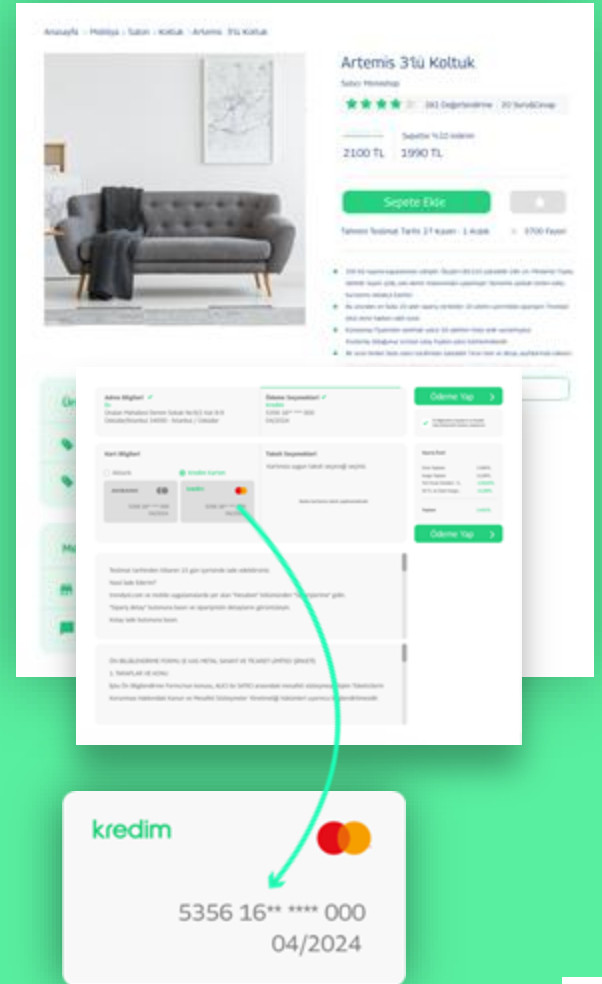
Anasayfa > Mobilya > Salon > Koltuk > Artemis 31ü Koltuk

Artemis 31ü Koltuk

Satıcı: Moneshop

261 Değerlendirme 30 Soru&Cevap

Sepette %10 indirim

2100 TL 1990 TL

Sepete Ekle

Tahmini Teslimat Tarihi: 27 Kasım - 1 Aralık

3700 Favori

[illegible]

Adres Bilgileri

Ödeme Seçenekleri

5356 16** **** 000
04/2024

Ödeme Yap

Kart Bilgileri

Taksit Seçenekleri

Ödeme Yap

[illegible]

kredim

5356 16** **** 000
04/2024